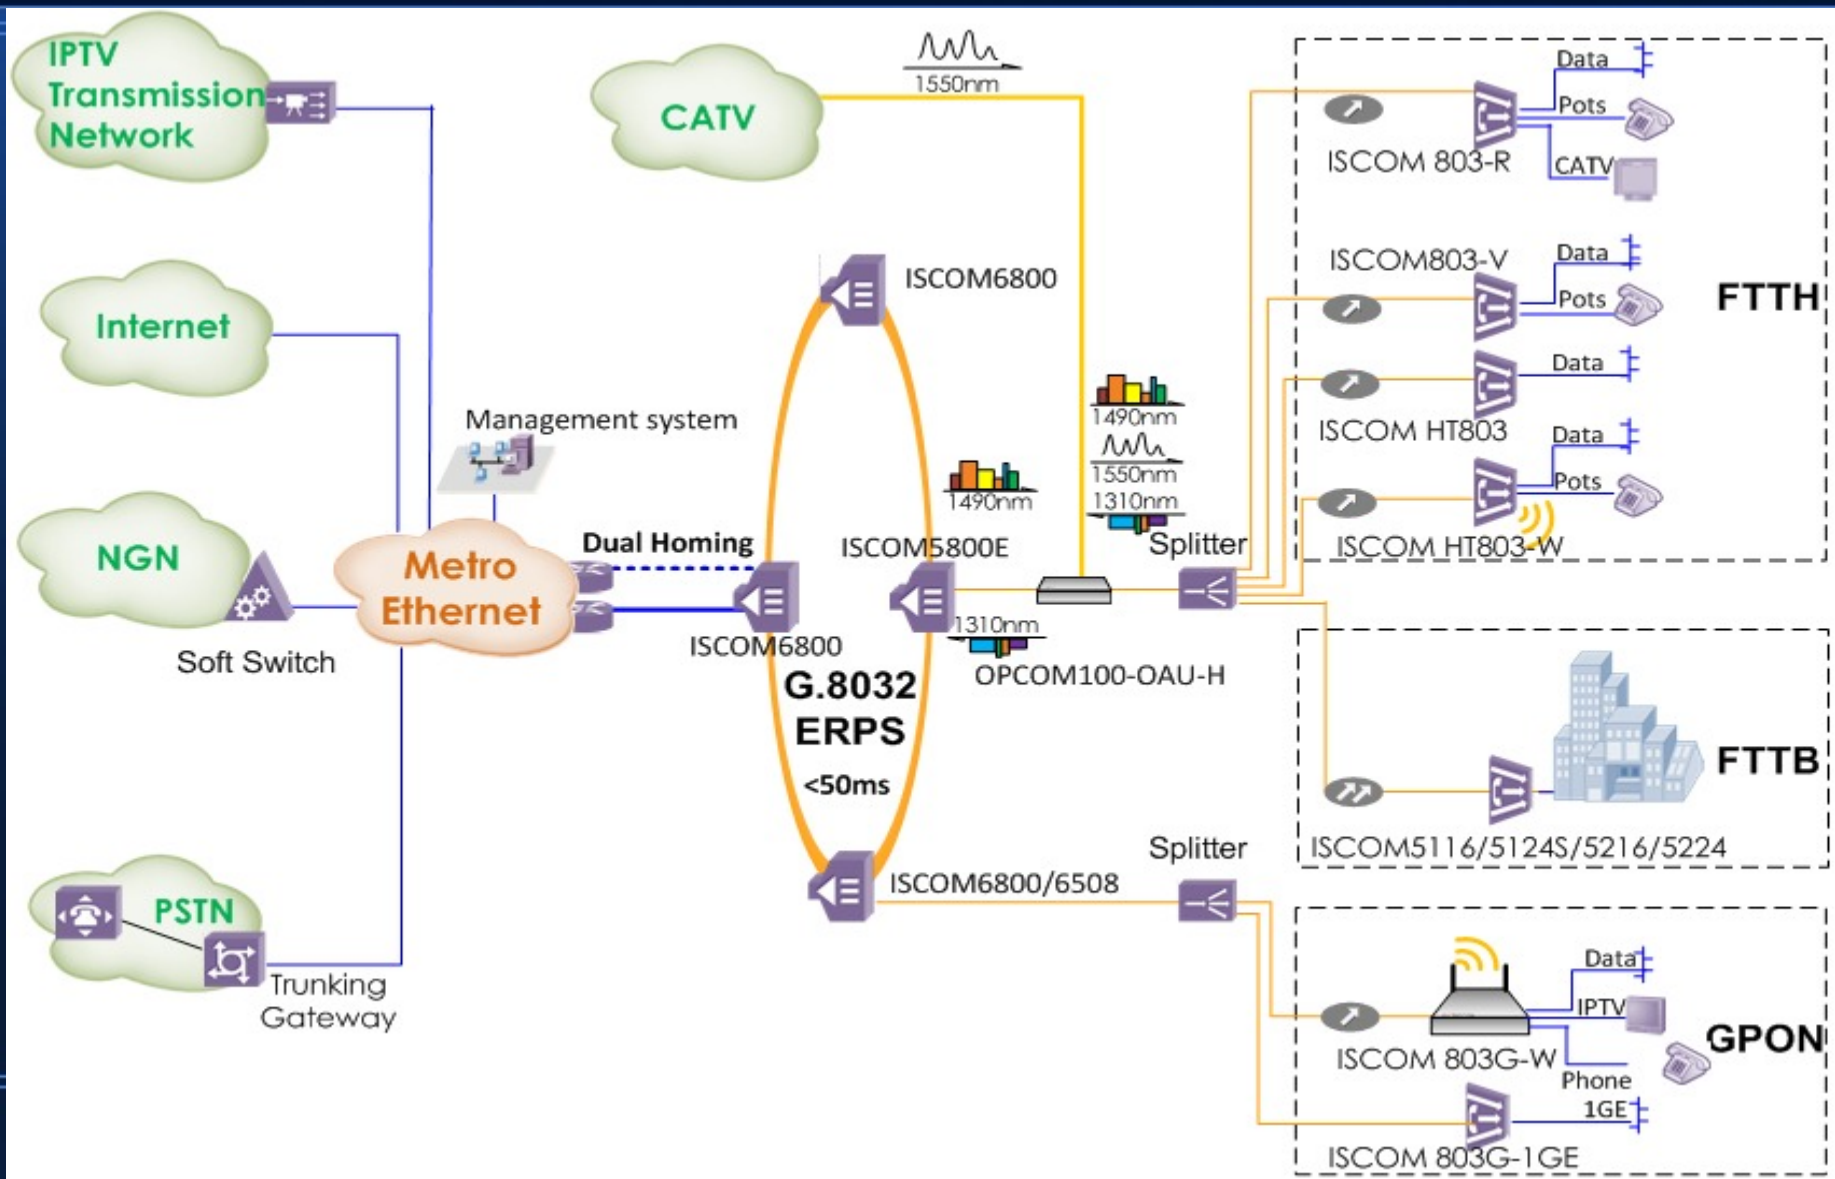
IPTV Transmission Network

CATV

1550nm

Data

Pots

ISCOM 803-R

CATV

Internet

ISCOM6800

ISCOM803-V

Data

Pots

FTTH

Data

Management system

1490nm

1550nm

1310nm

ISCOM HT803

Data

Pots

NGN

Metro Ethernet

Dual Homing

ISCOM5800E

1490nm

Splitter

ISCOM HT803-W

Soft Switch

ISCOM6800

1310nm

OPCOM100-OAU-H

G.8032 ERPS

<50ms

FTTB

ISCOM5116/5124S/5216/5224

Splitter

PSTN

ISCOM6800/6508

Trunking Gateway

Data

IPTV

GPON

ISCOM 803G-W

Phone

1GE

ISCOM 803G-1GE